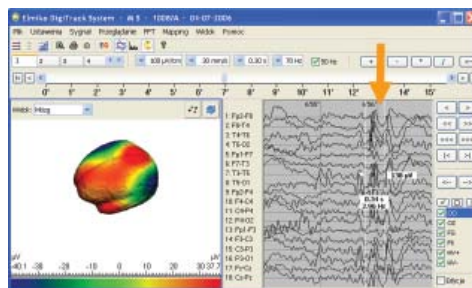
Elmiko DigiTrack System - A5 - 1006A - 01-07-2006

Plik Ustawienia Sygnał Przeglądanie FFT Mapping Widok Pomoc

100 µV/cm 30 mm/s 0.30 s 70 Hz 50 Hz

0' 1' 2' 3' 4' 5' 6' 7' 8' 9' 10' 11' 12' 13' 14' 15'

Widok: Mózg

6:55' 6:56'

1 Fp1-F8
2 F8-T4
3 T4-T6
4 T6-O2
5 Fp1-F7
6 F7-T3
7 T3-T5
8 T5-O1
9 Fp2-F4
10 F4-C4
11 C4-P4
12 P4-O2
13 Fp1-F3
14 F3-C3
15 C3-P3
16 P3-O1
17 Fz-Cz
18 Cz-Pz

µV -40.1 -30 -20 -10 0 10 20 30 37.7

O2
O1
P3
P4
A1
A2

Detekcja